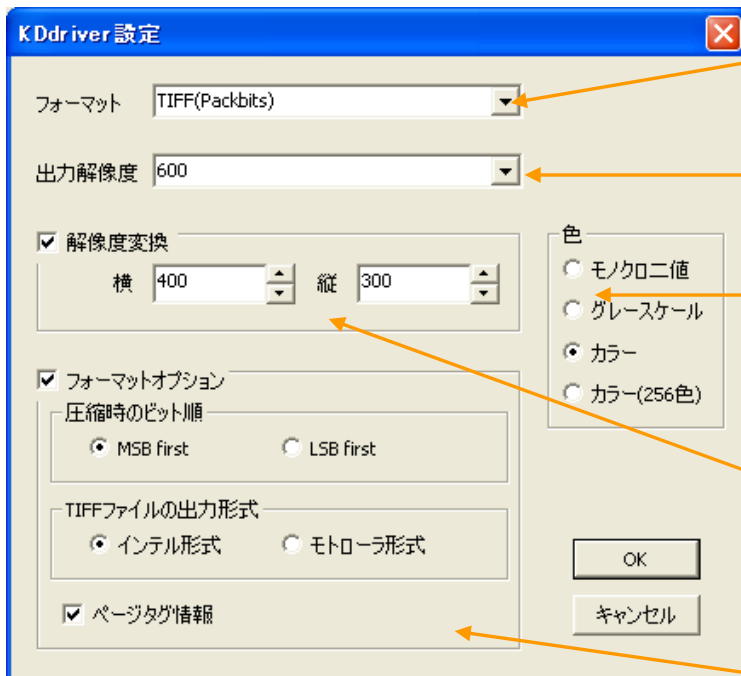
KDdriver 設定

フォーマット TIFF(Packbits)

出力解像度 600

解像度変換
横 400 縦 300

色
モノクロ二値
グレースケール
カラー
カラー(256色)

フォーマットオプション
圧縮時のビット順
MSB first LSB first

TIFFファイルの出力形式
インテル形式 モトローラ形式

ページタグ情報

OK
キャンセル